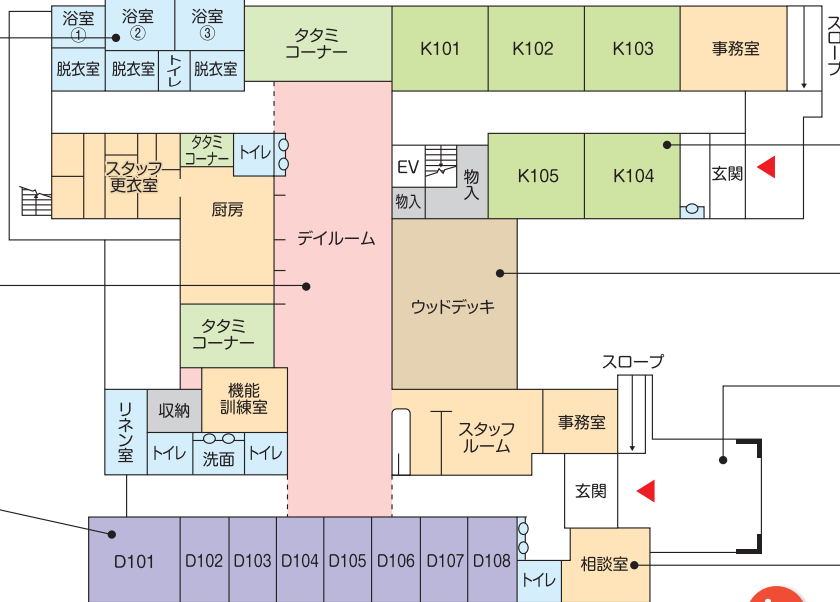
浴室
①
浴室
②
浴室
③
脱衣室
脱衣室
トイレ
脱衣室
タタミコーナー
K101
K102
K103
事務室
スロープ
タタミコーナー
トイレ
スタッフ更衣室
厨房
EV
物入
物入
K105
K104
玄関
デイルーム
ウッドデッキ
タタミコーナー
機能訓練室
収納
リネン室
トイレ
洗面
トイレ
スロープ
スタッフルーム
事務室
玄関
D101
D102
D103
D104
D105
D106
D107
D108
トイレ
相談室